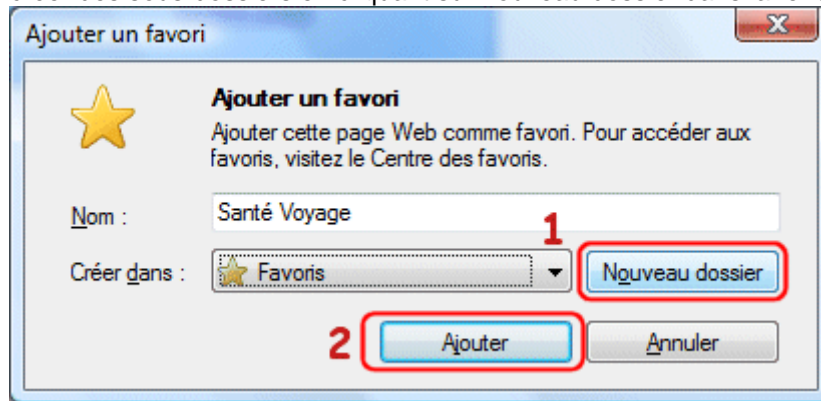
Ajouter un favori

Ajouter un favori

Ajouter cette page Web comme favori. Pour accéder aux favoris, visitez le Centre des favoris.

Nom : Santé Voyage

Créer dans : Favoris

1 Nouveau dossier

2 Ajouter Annuler